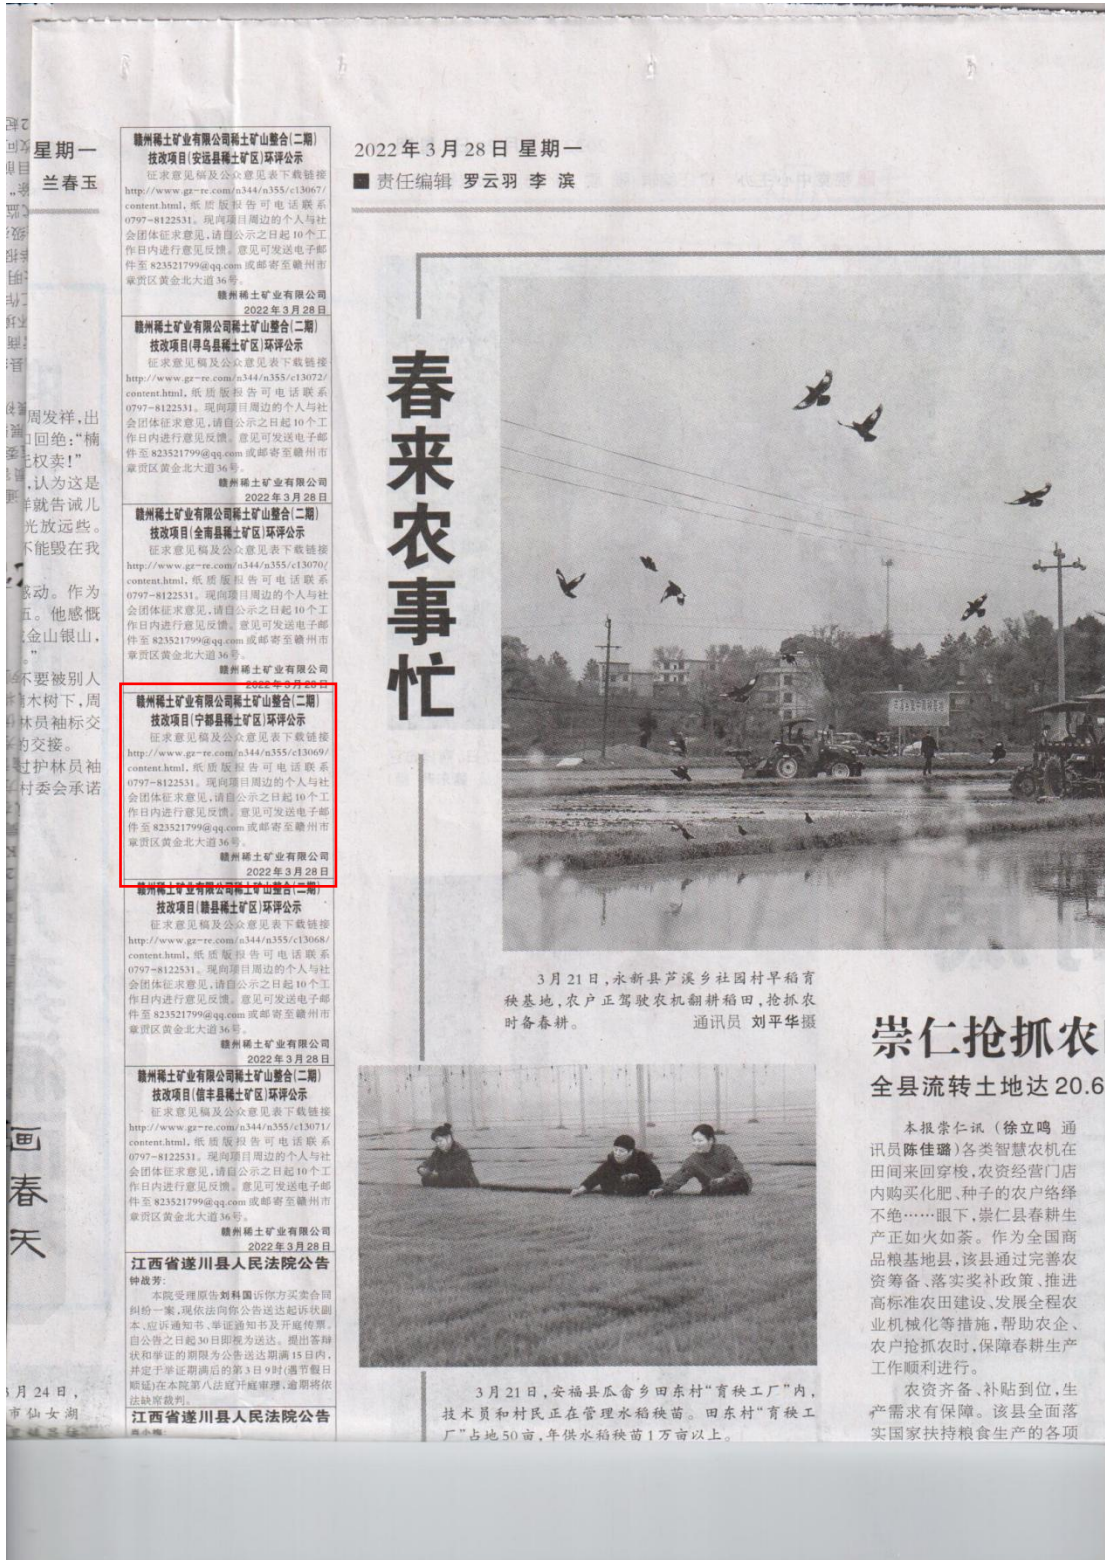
星期一
兰春玉

周发祥，出
回绝：“楠
权卖！”
认为这是
就告诫儿
光放远些。
不能毁在我

动。作为
。他感慨
金山银山，

不要被别人
木树下，周
林员袖标交
交接。
过护林员袖
村委会承诺

画
春
天

月24日，
市仙女湖

赣州稀土矿业有限公司稀土矿山整合(二期)技改项目(安远县稀土矿区)环评公示
征求意见稿及公众意见表下载链接 http://www.gz-re.com/n344/n355/c13067/content.html，纸质版报告可电话联系0797-8122531。现向项目周边的个人与社会团体征求意见，请自公示之日起10个工作日内进行意见反馈。意见可发送电子邮件至823521799@qq.com或邮寄至赣州市章贡区黄金北大道36号。
赣州稀土矿业有限公司
2022年3月28日

赣州稀土矿业有限公司稀土矿山整合(二期)技改项目(寻乌县稀土矿区)环评公示
征求意见稿及公众意见表下载链接 http://www.gz-re.com/n344/n355/c13072/content.html，纸质版报告可电话联系0797-8122531。现向项目周边的个人与社会团体征求意见，请自公示之日起10个工作日内进行意见反馈。意见可发送电子邮件至823521799@qq.com或邮寄至赣州市章贡区黄金北大道36号。
赣州稀土矿业有限公司
2022年3月28日

赣州稀土矿业有限公司稀土矿山整合(二期)技改项目(全南县稀土矿区)环评公示
征求意见稿及公众意见表下载链接 http://www.gz-re.com/n344/n355/c13070/content.html，纸质版报告可电话联系0797-8122531。现向项目周边的个人与社会团体征求意见，请自公示之日起10个工作日内进行意见反馈。意见可发送电子邮件至823521799@qq.com或邮寄至赣州市章贡区黄金北大道36号。
赣州稀土矿业有限公司
2022年3月28日

赣州稀土矿业有限公司稀土矿山整合(二期)技改项目(宁都县稀土矿区)环评公示
征求意见稿及公众意见表下载链接 http://www.gz-re.com/n344/n355/c13069/content.html，纸质版报告可电话联系0797-8122531。现向项目周边的个人与社会团体征求意见，请自公示之日起10个工作日内进行意见反馈。意见可发送电子邮件至823521799@qq.com或邮寄至赣州市章贡区黄金北大道36号。
赣州稀土矿业有限公司
2022年3月28日

赣州稀土矿业有限公司稀土矿山整合(二期)技改项目(赣县稀土矿区)环评公示
征求意见稿及公众意见表下载链接 http://www.gz-re.com/n344/n355/c13068/content.html，纸质版报告可电话联系0797-8122531。现向项目周边的个人与社会团体征求意见，请自公示之日起10个工作日内进行意见反馈。意见可发送电子邮件至823521799@qq.com或邮寄至赣州市章贡区黄金北大道36号。
赣州稀土矿业有限公司
2022年3月28日

赣州稀土矿业有限公司稀土矿山整合(二期)技改项目(信丰县稀土矿区)环评公示
征求意见稿及公众意见表下载链接 http://www.gz-re.com/n344/n355/c13071/content.html，纸质版报告可电话联系0797-8122531。现向项目周边的个人与社会团体征求意见，请自公示之日起10个工作日内进行意见反馈。意见可发送电子邮件至823521799@qq.com或邮寄至赣州市章贡区黄金北大道36号。
赣州稀土矿业有限公司
2022年3月28日

江西省遂川县人民法院公告
钟战芳：
本院受理原告刘科国诉你方买卖合同纠纷一案，现依法向你公告送达起诉状副本、应诉通知书、举证通知书及开庭传票。自公告之日起30日即视为送达。提出答辩状和举证的期限为公告送达期满15日内，并定于举证期满后的第3日9时(遇节假日顺延)在本院第八法庭开庭审理，逾期将依法缺席裁判。

江西省遂川县人民法院公告
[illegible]

2022年3月28日 星期一
■ 责任编辑 罗云羽 李 滨

春来农事忙

3月21日，永新县芦溪乡社园村早稻育秧基地，农户正驾驶农机翻耕稻田，抢抓农时备春耕。 通讯员 刘平华摄

3月21日，安福县瓜畲乡田东村“育秧工厂”内，技术员和村民正在管理水稻秧苗。田东村“育秧工厂”占地50亩，年供水稻秧苗1万亩以上。

崇仁抢抓农
全县流转土地达20.6

本报崇仁讯（徐立鸣 通讯员陈佳璐）各类智慧农机在田间来回穿梭，农资经营门店内购买化肥、种子的农户络绎不绝……眼下，崇仁县春耕生产正如火如荼。作为全国商品粮基地县，该县通过完善农资筹备、落实奖补政策、推进高标准农田建设、发展全程农业机械化等措施，帮助农企、农户抢抓农时，保障春耕生产工作顺利进行。
农资齐备、补贴到位，生产需求有保障。该县全面落实国家扶持粮食生产的各项